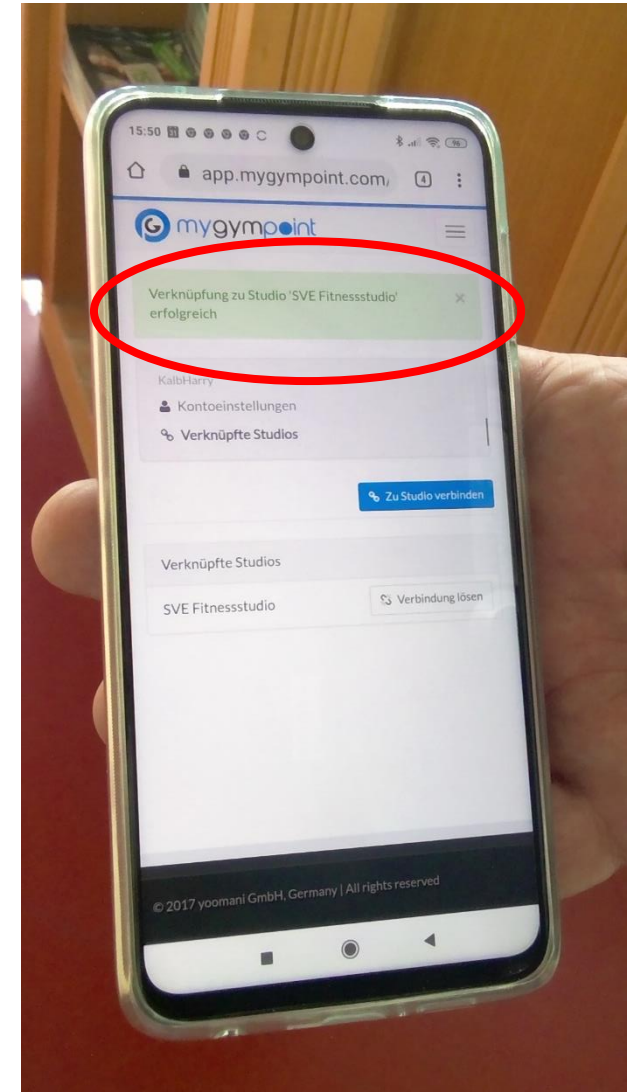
15:50

app.mygympoint.com/

4

mygympoint

Verknüpfung zu Studio 'SVE Fitnessstudio' erfolgreich

×

KalbHarry

Kontoeinstellungen

Verknüpfte Studios

Zu Studio verbinden

Verknüpfte Studios

SVE Fitnessstudio

Verbindung lösen

© 2017 yoomani GmbH, Germany | All rights reserved